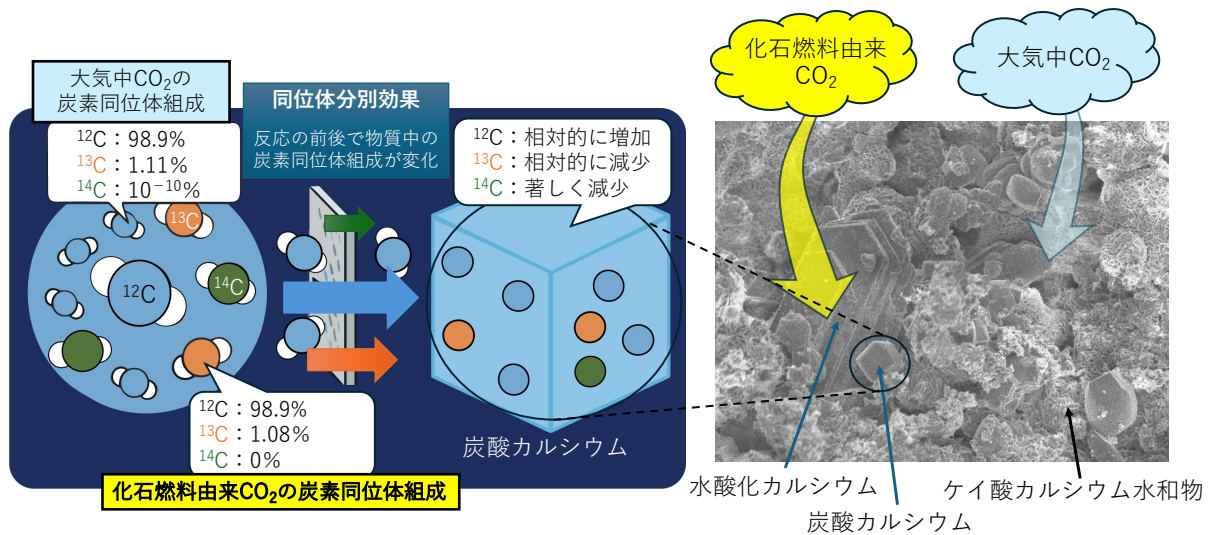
大気中$CO_2$の炭素同位体組成

$^{12}C$：98.9%
$^{13}C$：1.11%
$^{14}C$：$10^{-10}$%

同位体分別効果

反応の前後で物質中の炭素同位体組成が変化

$^{12}C$：相対的に増加
$^{13}C$：相対的に減少
$^{14}C$：著しく減少

$^{13}C$

$^{12}C$

$^{14}C$

$^{12}C$：98.9%
$^{13}C$：1.08%
$^{14}C$：0%

炭酸カルシウム

化石燃料由来$CO_2$の炭素同位体組成

化石燃料由来$CO_2$

大気中$CO_2$

水酸化カルシウム

炭酸カルシウム

ケイ酸カルシウム水和物